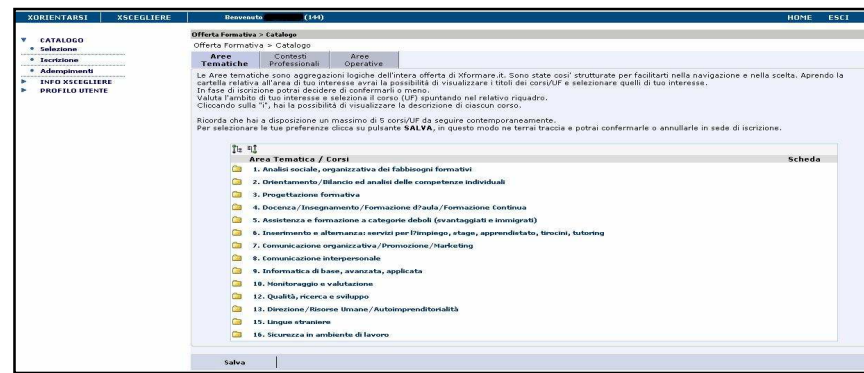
XORIENTARSI XSCEGLIERE Benvenuto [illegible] (144) HOME ESCI

CATALOGO
Selezione
Iscrizione
Adempimenti
INFO XSCEGLIERE
PROFILO UTENTE

Offerta Formativa > Catalogo
Offerta Formativa > Catalogo

Aree Tematiche | Contesti Professionali | Aree Operative

Le Aree tematiche sono aggregazioni logiche dell'intera offerta di Xformare.it. Sono state cosi' strutturate per facilitarti nella navigazione e nella scelta. Aprendo la cartella relativa all'area di tuo interesse avrai la possibilità di visualizzare i titoli dei corsi/UF e selezionare quelli di tuo interesse.
In fase di iscrizione potrai decidere di confermarli o meno.
Valuta l'ambito di tuo interesse e seleziona il corso (UF) spuntando nel relativo riquadro.
Cliccando sulla "i", hai la possibilità di visualizzare la descrizione di ciascun corso.

Ricorda che hai a disposizione un massimo di 5 corsi/UF da seguire contemporaneamente.
Per selezionare le tue preferenze clicca su pulsante SALVA, in questo modo ne terrai traccia e potrai confermarle o annullarle in sede di iscrizione.

| Area Tematica / Corsi | Scheda |
|---|---|
| 1. Analisi sociale, organizzativa dei fabbisogni formativi | |
| 2. Orientamento/Bilancio ed analisi delle competenze individuali | |
| 3. Progettazione formativa | |
| 4. Docenza/Insegnamento/Formazione d?aula/Formazione Continua | |
| 5. Assistenza e formazione a categorie deboli (svantaggiati e immigrati) | |
| 6. Inserimento e alternanza: servizi per l'impiego, stage, apprendistato, tirocini, tutoring | |
| 7. Comunicazione organizzativa/Promozione/Marketing | |
| 8. Comunicazione interpersonale | |
| 9. Informatica di base, avanzata, applicata | |
| 10. Monitoraggio e valutazione | |
| 12. Qualità, ricerca e sviluppo | |
| 13. Direzione/Risorse Umane/Autoimprenditorialità | |
| 15. Lingue straniere | |
| 16. Sicurezza in ambiente di lavoro | |

Salva